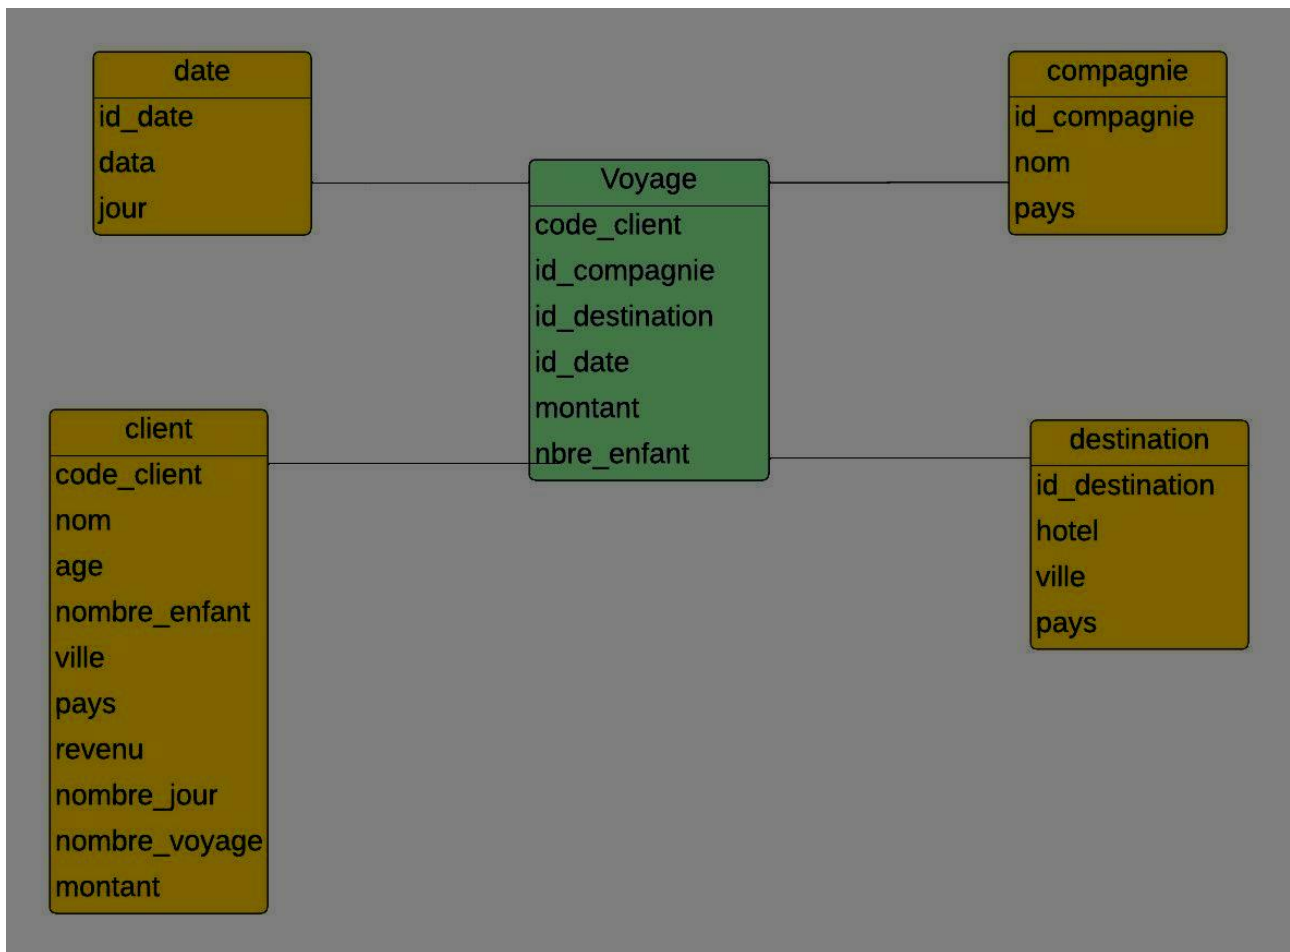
date
id_date
data
jour

compagnie
id_compagnie
nom
pays

Voyage
code_client
id_compagnie
id_destination
id_date
montant
nbre_enfant

client
code_client
nom
age
nombre_enfant
ville
pays
revenu
nombre_jour
nombre_voyage
montant

destination
id_destination
hotel
ville
pays